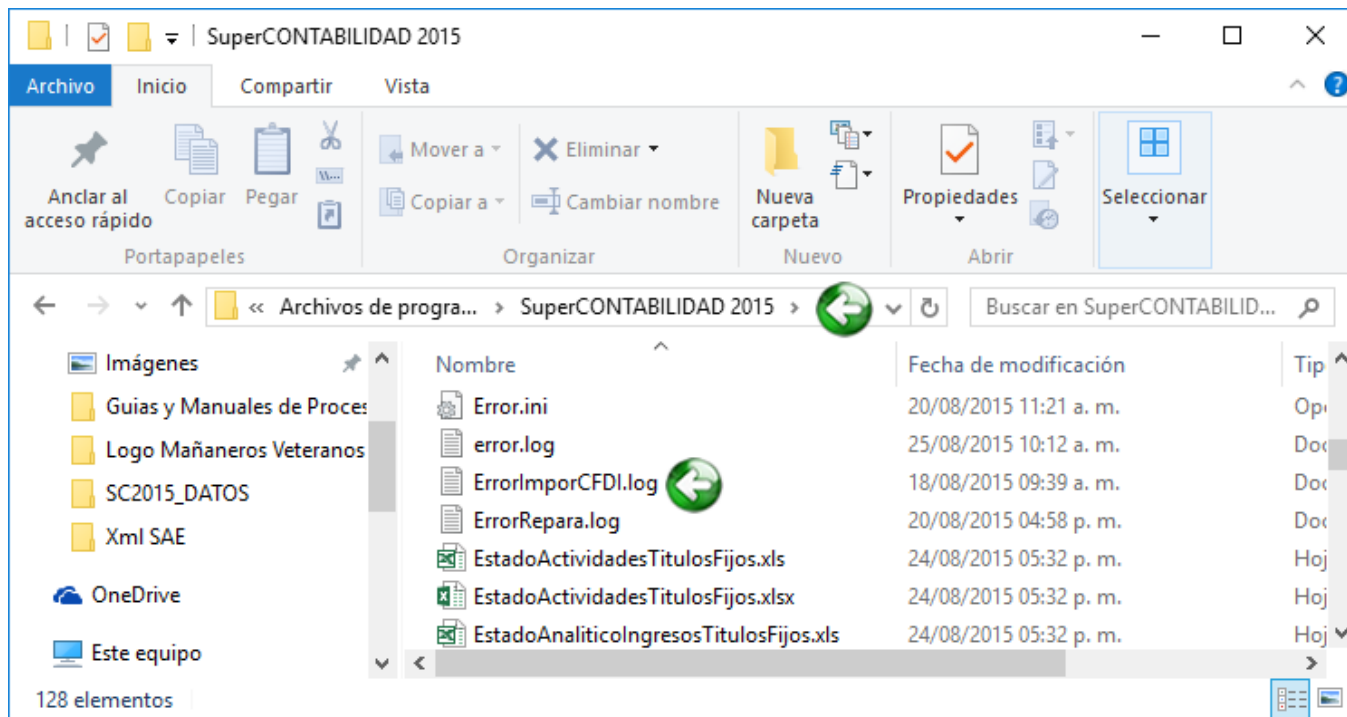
SuperCONTABILIDAD 2015

Archivo Inicio Compartir Vista

Anclar al acceso rápido Copiar Pegar
Portapapeles

Mover a Eliminar
Copiar a Cambiar nombre
Organizar

Nueva carpeta
Nuevo

Propiedades
Abrir

Seleccionar

« Archivos de progra... › SuperCONTABILIDAD 2015 ›

Buscar en SuperCONTABILID...

Imágenes
Guias y Manuales de Proces
Logo Mañaneros Veteranos
SC2015_DATOS
Xml SAE
OneDrive
Este equipo

| Nombre | Fecha de modificación | Tip |
|---|---|---|
| Error.ini | 20/08/2015 11:21 a. m. | Op |
| error.log | 25/08/2015 10:12 a. m. | Doc |
| ErrorImporCFDI.log | 18/08/2015 09:39 a. m. | Doc |
| ErrorRepara.log | 20/08/2015 04:58 p. m. | Doc |
| EstadoActividadesTitulosFijos.xls | 24/08/2015 05:32 p. m. | Hoj |
| EstadoActividadesTitulosFijos.xlsx | 24/08/2015 05:32 p. m. | Hoj |
| EstadoAnaliticoIngresosTitulosFijos.xls | 24/08/2015 05:32 p. m. | Hoj |

128 elementos